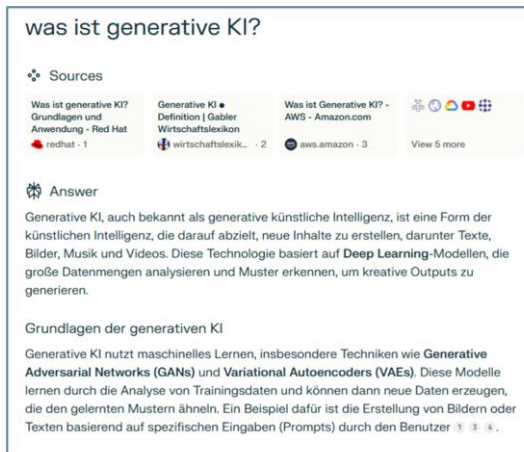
was ist generative KI?

Sources

Was ist generative KI? Grundlagen und Anwendung - Red Hat
redhat · 1

Generative KI • Definition | Gabler Wirtschaftslexikon
wirtschaftslexik... · 2

Was ist Generative KI? - AWS - Amazon.com
aws.amazon · 3

View 5 more

Answer

Generative KI, auch bekannt als generative künstliche Intelligenz, ist eine Form der künstlichen Intelligenz, die darauf abzielt, neue Inhalte zu erstellen, darunter Texte, Bilder, Musik und Videos. Diese Technologie basiert auf **Deep Learning**-Modellen, die große Datenmengen analysieren und Muster erkennen, um kreative Outputs zu generieren.

Grundlagen der generativen KI

Generative KI nutzt maschinelles Lernen, insbesondere Techniken wie **Generative Adversarial Networks (GANs)** und **Variational Autoencoders (VAEs)**. Diese Modelle lernen durch die Analyse von Trainingsdaten und können dann neue Daten erzeugen, die den gelernten Mustern ähneln. Ein Beispiel dafür ist die Erstellung von Bildern oder Texten basierend auf spezifischen Eingaben (Prompts) durch den Benutzer 1 3 4.